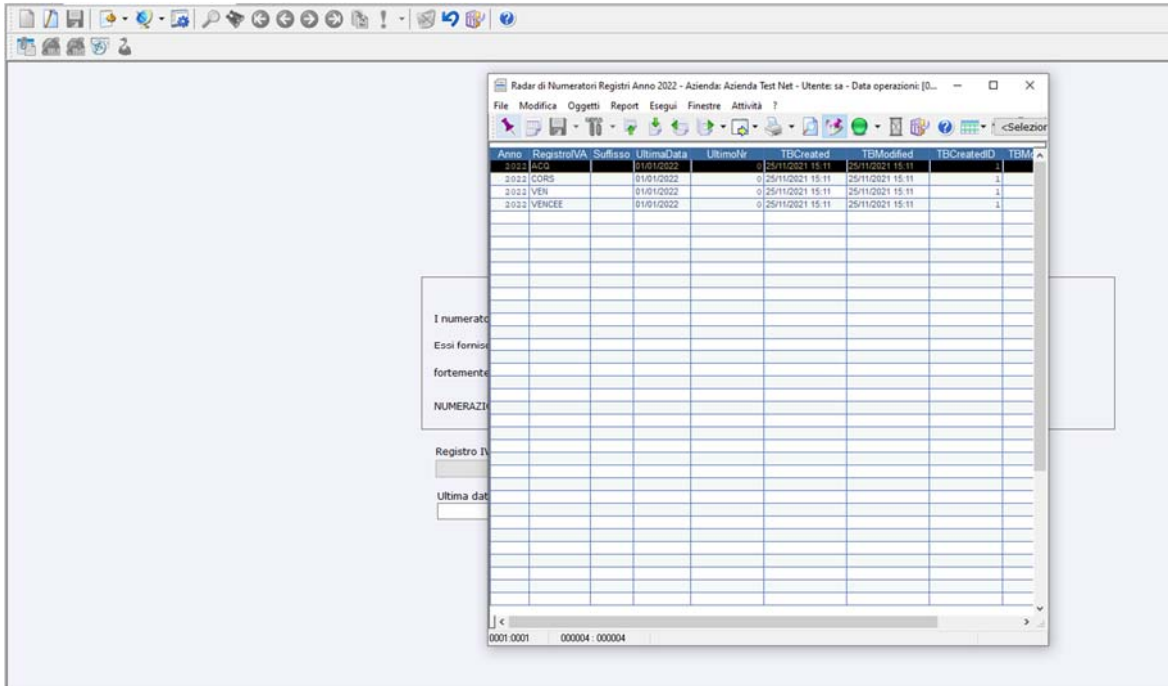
Radar di Numeratori Registri Anno 2022 - Azienda: Azienda Test Net - Utente: sa - Data operazioni: [0...

File Modifica Oggetti Report Esegui Finestre Attività ?

<Selezion

| Anno | RegistroIVA | Suffisso | UltimaData | UltimoNr | TBCreated | TBModified | TBCreatedID | TBMo |
|---|---|---|---|---|---|---|---|---|
| 2022 | ACQ | | 01/01/2022 | 0 | 25/11/2021 15:11 | 25/11/2021 15:11 | 1 | |
| 2022 | CORS | | 01/01/2022 | 0 | 25/11/2021 15:11 | 25/11/2021 15:11 | 1 | |
| 2022 | VEN | | 01/01/2022 | 0 | 25/11/2021 15:11 | 25/11/2021 15:11 | 1 | |
| 2022 | VENCEE | | 01/01/2022 | 0 | 25/11/2021 15:11 | 25/11/2021 15:11 | 1 | |

0001:0001 000004 : 000004

I numerato

Essi fornis

fortemente

NUMERAZI

Registro IV

Ultima dat